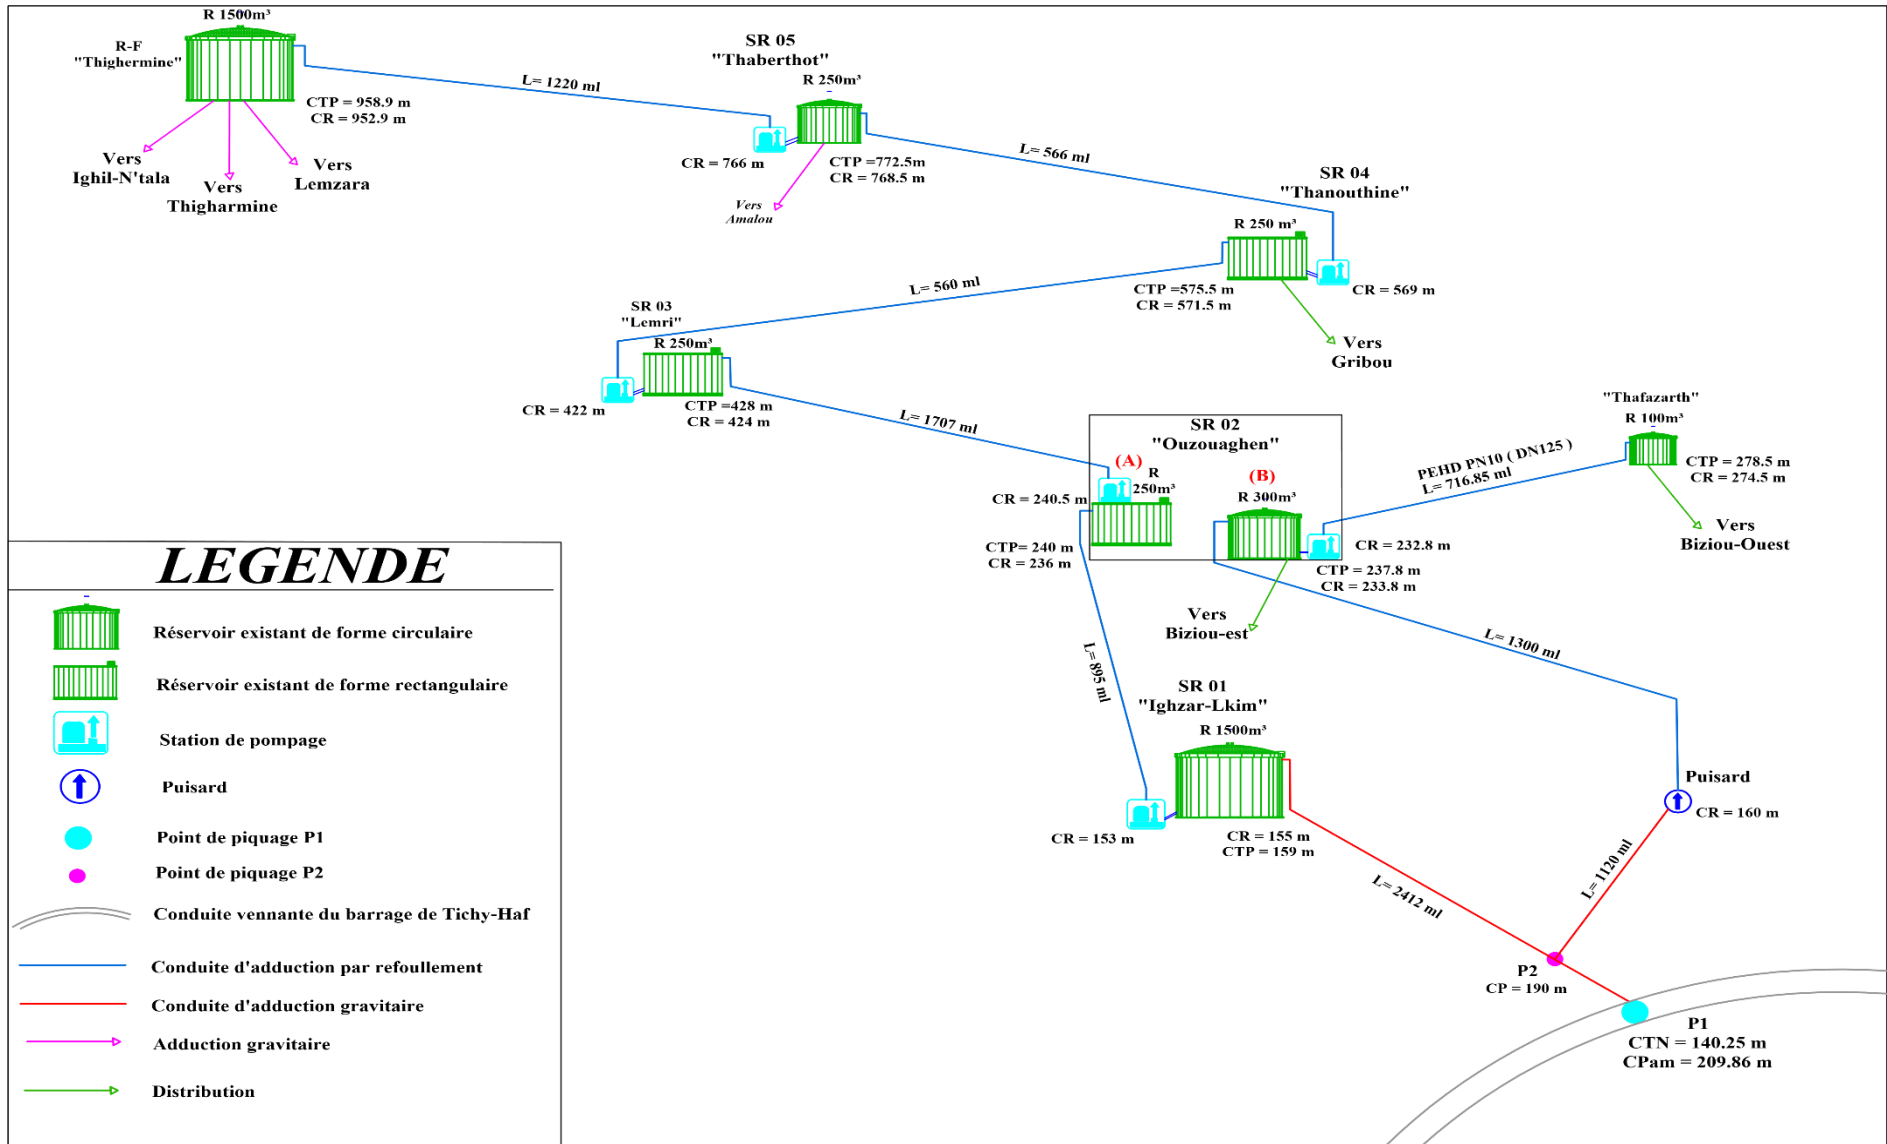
R 1500m³
R-F
"Thighermine"
CTP = 958.9 m
CR = 952.9 m
Vers
Ighil-N'tala
Vers
Thigharmine
Vers
Lemzara

L= 1220 ml

SR 05
"Thaberthot"
R 250m³
CR = 766 m
CTP =772.5m
CR = 768.5 m
Vers
Amalou

L= 566 ml

SR 04
"Thanouthine"
R 250 m³
CTP =575.5 m
CR = 571.5 m
CR = 569 m
Vers
Gribou

L= 560 ml

SR 03
"Lemri"
R 250m³
CR = 422 m
CTP =428 m
CR = 424 m

L= 1707 ml

SR 02
"Ouzouaghen"
(A)
R
250m³
CR = 240.5 m
CTP= 240 m
CR = 236 m
(B)
R 300m³
CR = 232.8 m
CTP = 237.8 m
CR = 233.8 m
Vers
Biziou-est

"Thafazarth"
R 100m³
CTP = 278.5 m
CR = 274.5 m
PEHD PN10 ( DN125 )
L= 716.85 ml
Vers
Biziou-Ouest

L= 895 ml
L= 1300 ml

SR 01
"Ighzar-Lkim"
R 1500m³
CR = 153 m
CR = 155 m
CTP = 159 m

Puisard
CR = 160 m
L= 1120 ml
L= 2412 ml
P2
CP = 190 m
P1
CTN = 140.25 m
CPam = 209.86 m

LEGENDE
Réservoir existant de forme circulaire
Réservoir existant de forme rectangulaire
Station de pompage
Puisard
Point de piquage P1
Point de piquage P2
Conduite vennante du barrage de Tichy-Haf
Conduite d'adduction par refoulement
Conduite d'adduction gravitaire
Adduction gravitaire
Distribution